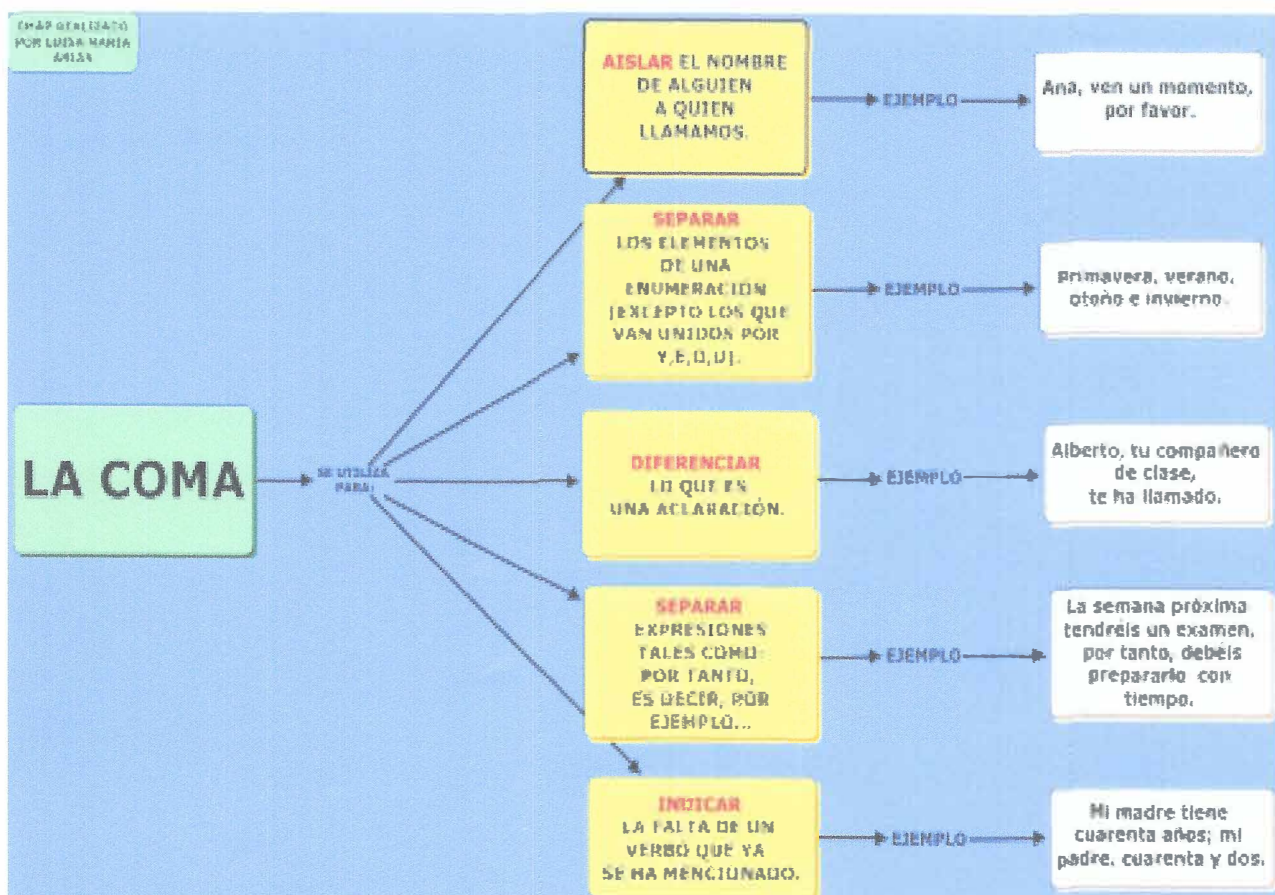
CMAP REALIZADO POR LUISA MARIA ARIAS

LA COMA

SE UTILIZA PARA:

AISLAR EL NOMBRE DE ALGUIEN A QUIEN LLAMAMOS.

EJEMPLO

Ana, ven un momento, por favor.

SEPARAR LOS ELEMENTOS DE UNA ENUMERACIÓN (EXCEPTO LOS QUE VAN UNIDOS POR Y,E,O,U).

EJEMPLO

Primavera, verano, otoño e invierno.

DIFERENCIAR LO QUE ES UNA ACLARACIÓN.

EJEMPLO

Alberto, tu compañero de clase, te ha llamado.

SEPARAR EXPRESIONES TALES COMO POR TANTO, ES DECIR, POR EJEMPLO...

EJEMPLO

La semana próxima tendréis un examen, por tanto, debéis prepararlo con tiempo.

INDICAR LA FALTA DE UN VERBO QUE YA SE HA MENCIONADO.

EJEMPLO

Mi madre tiene cuarenta años; mi padre, cuarenta y dos.